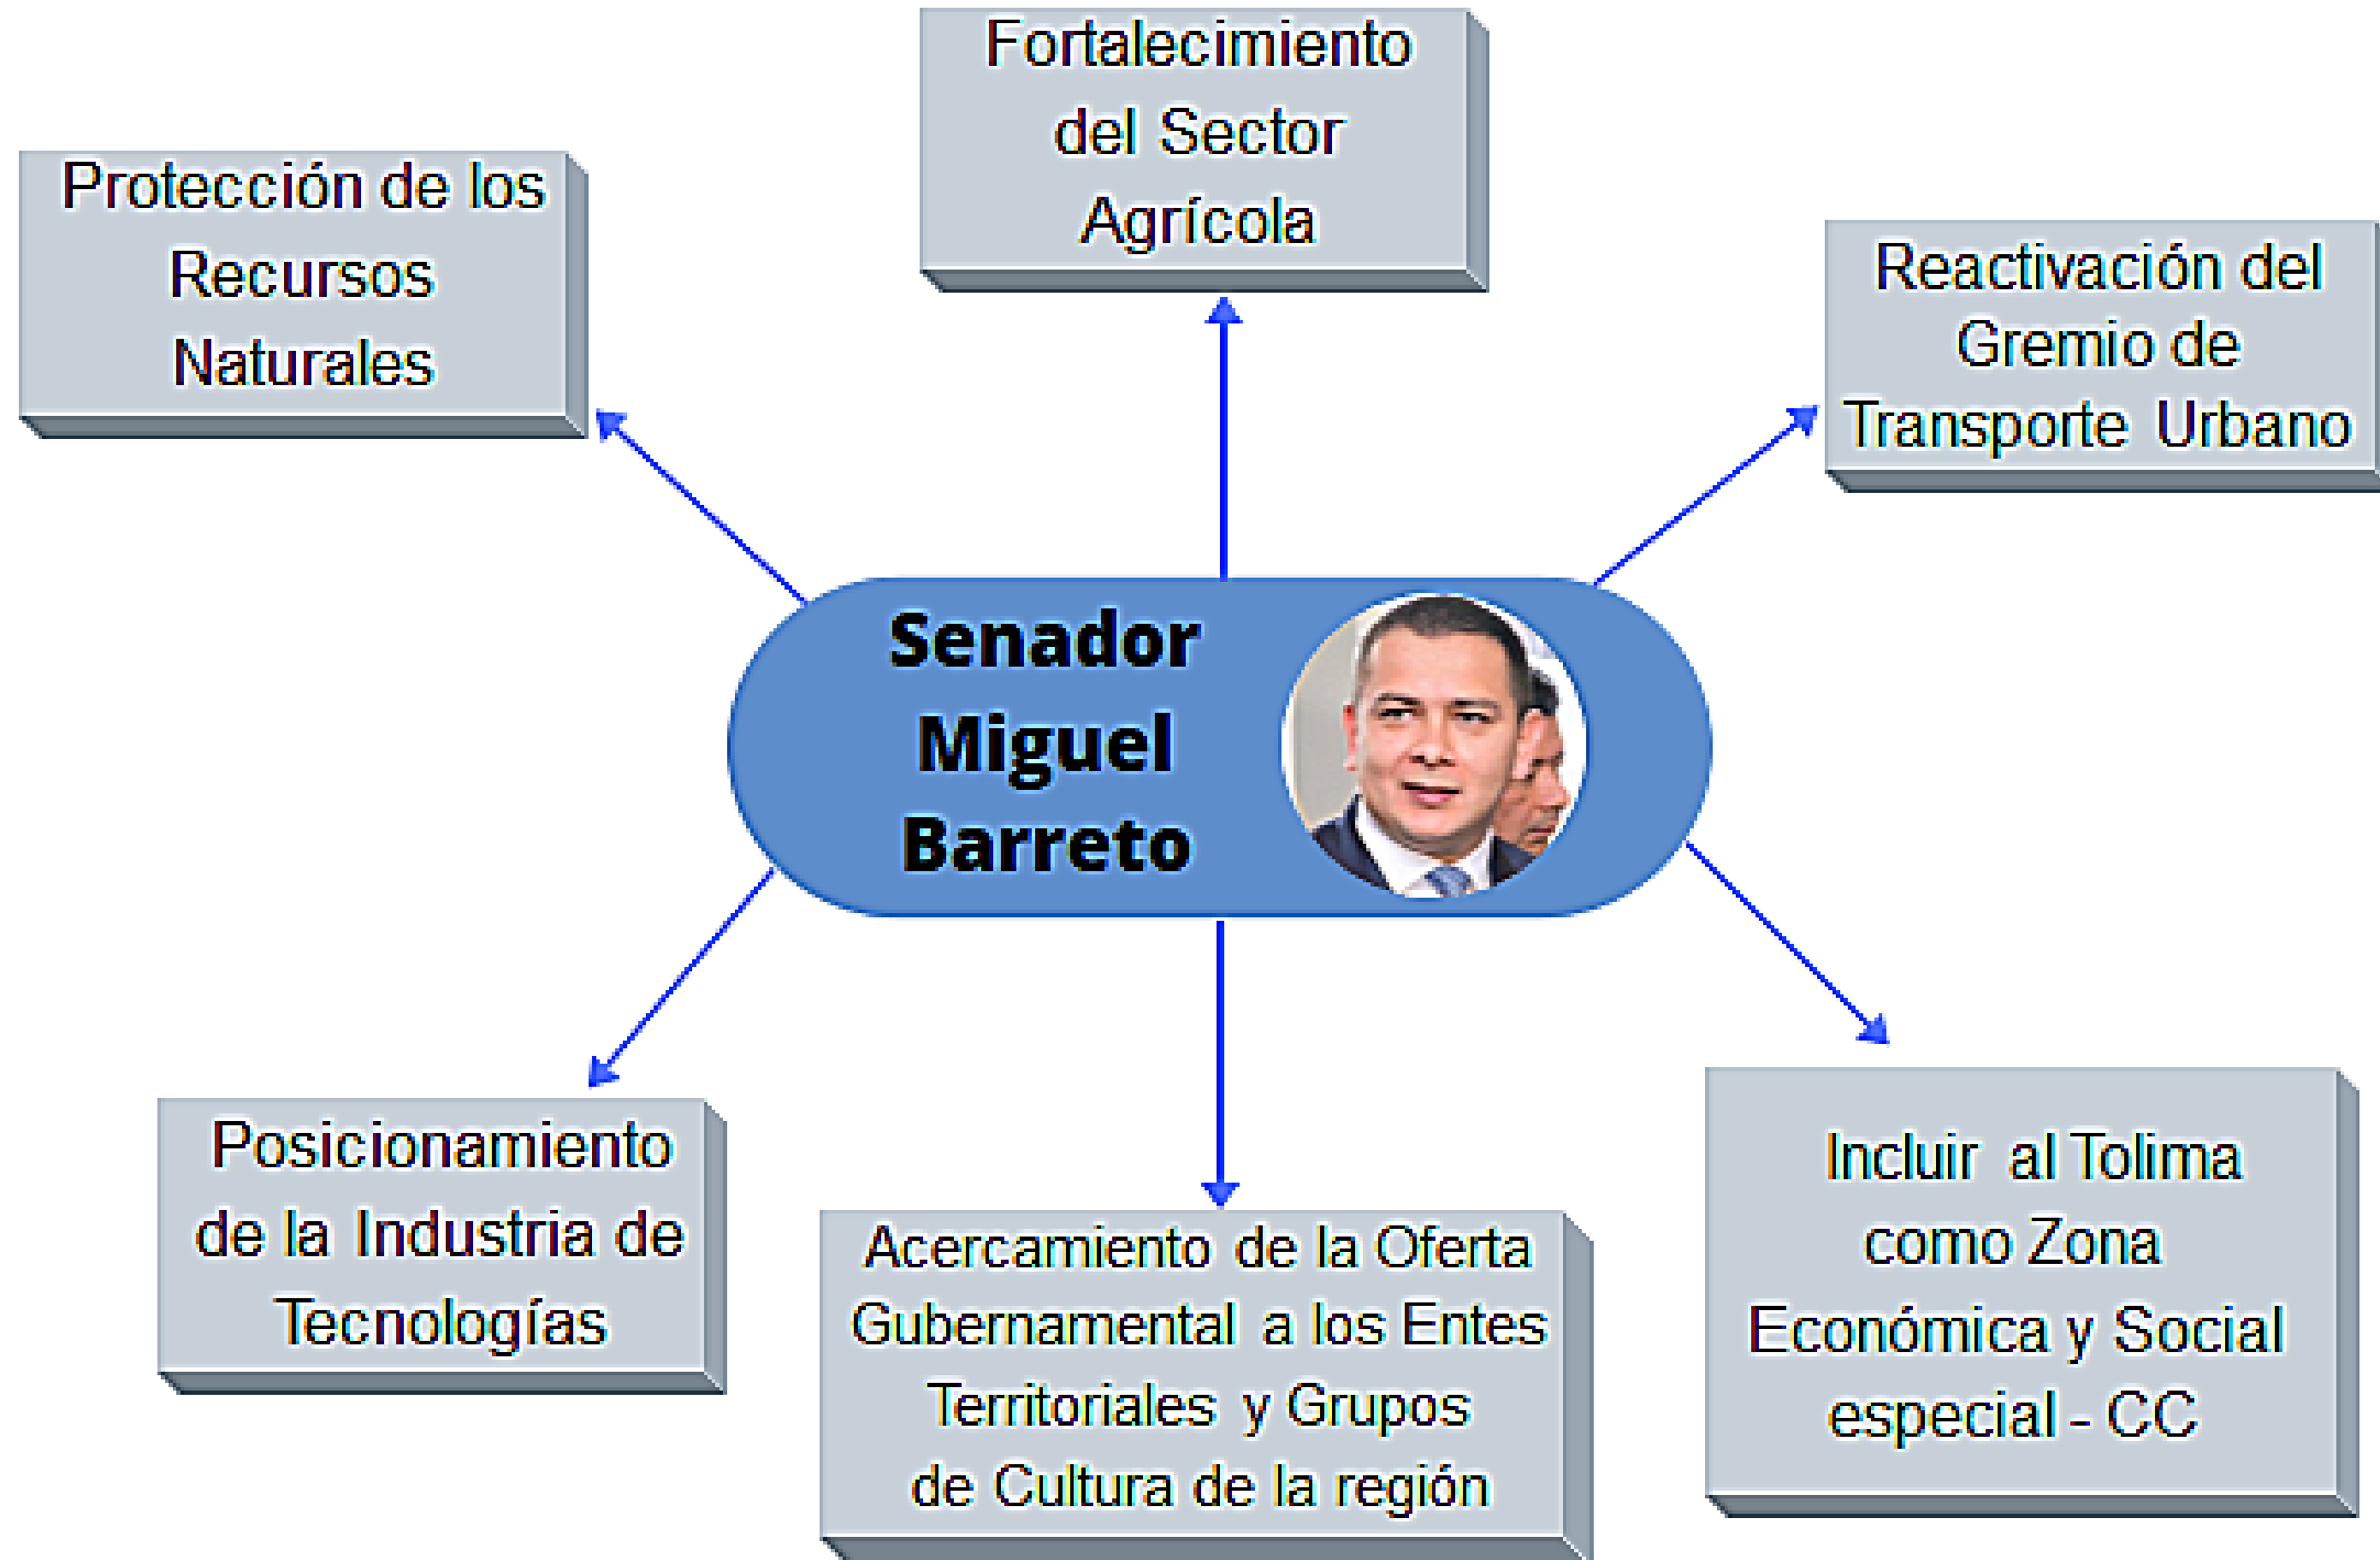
Fortalecimiento del Sector Agrícola

Protección de los Recursos Naturales

Reactivación del Gremio de Transporte Urbano

Senador Miguel Barreto

Posicionamiento de la Industria de Tecnologías

Acercamiento de la Oferta Gubernamental a los Entes Territoriales y Grupos de Cultura de la región

Incluir al Tolima como Zona Económica y Social especial - CC